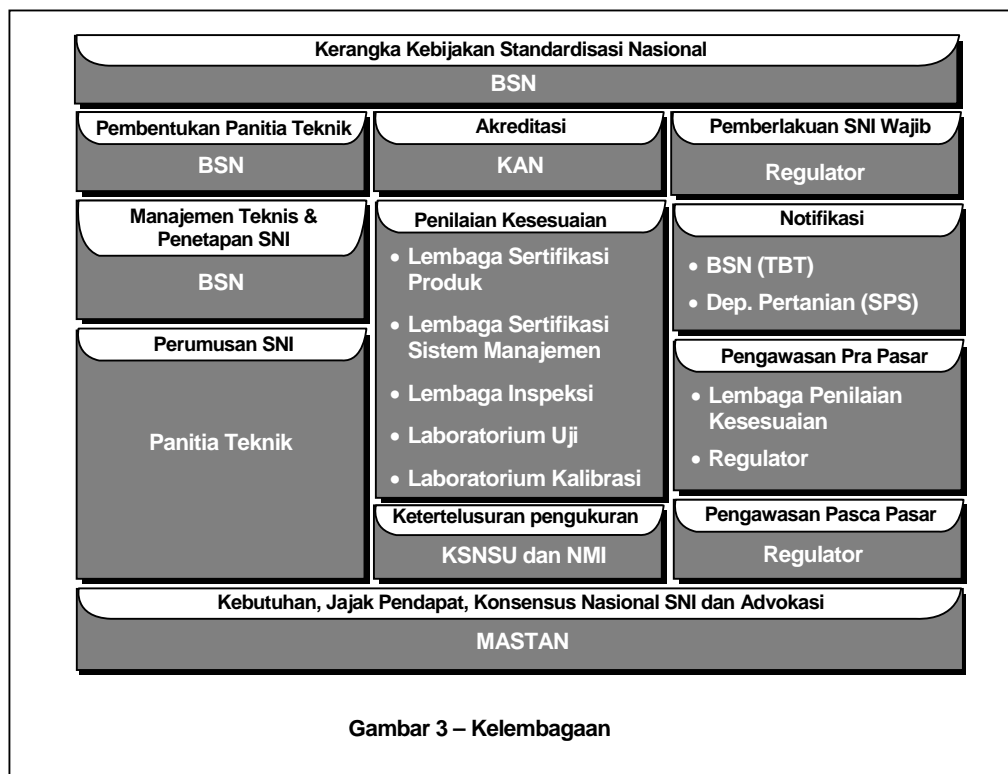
Kerangka Kebijakan Standardisasi Nasional

BSN

Pembentukan Panitia Teknik

BSN

Akreditasi

KAN

Pemberlakuan SNI Wajib

Regulator

Manajemen Teknis & Penetapan SNI

BSN

Penilaian Kesesuaian

• Lembaga Sertifikasi Produk
• Lembaga Sertifikasi Sistem Manajemen
• Lembaga Inspeksi
• Laboratorium Uji
• Laboratorium Kalibrasi

Notifikasi

• BSN (TBT)
• Dep. Pertanian (SPS)

Perumusan SNI

Panitia Teknik

Pengawasan Pra Pasar

• Lembaga Penilaian Kesesuaian
• Regulator

Ketertelusuran pengukuran

KSNSU dan NMI

Pengawasan Pasca Pasar

Regulator

Kebutuhan, Jajak Pendapat, Konsensus Nasional SNI dan Advokasi

MASTAN

Gambar 3 – Kelembagaan